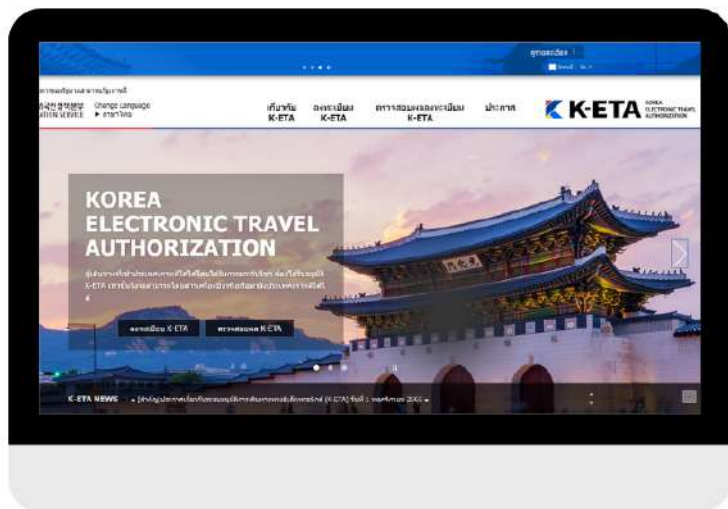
เกี่ยวกับ K-ETA

ลงทะเบียน K-ETA

ตรวจสอบผลการลงทะเบียน K-ETA

ประกาศ

K-ETA KOREA ELECTRONIC TRAVEL AUTHORIZATION

Change Language ▸ ภาษาไทย

KOREA ELECTRONIC TRAVEL AUTHORIZATION

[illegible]

ลงทะเบียน K-ETA

ตรวจสอบผล K-ETA

K-ETA NEWS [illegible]